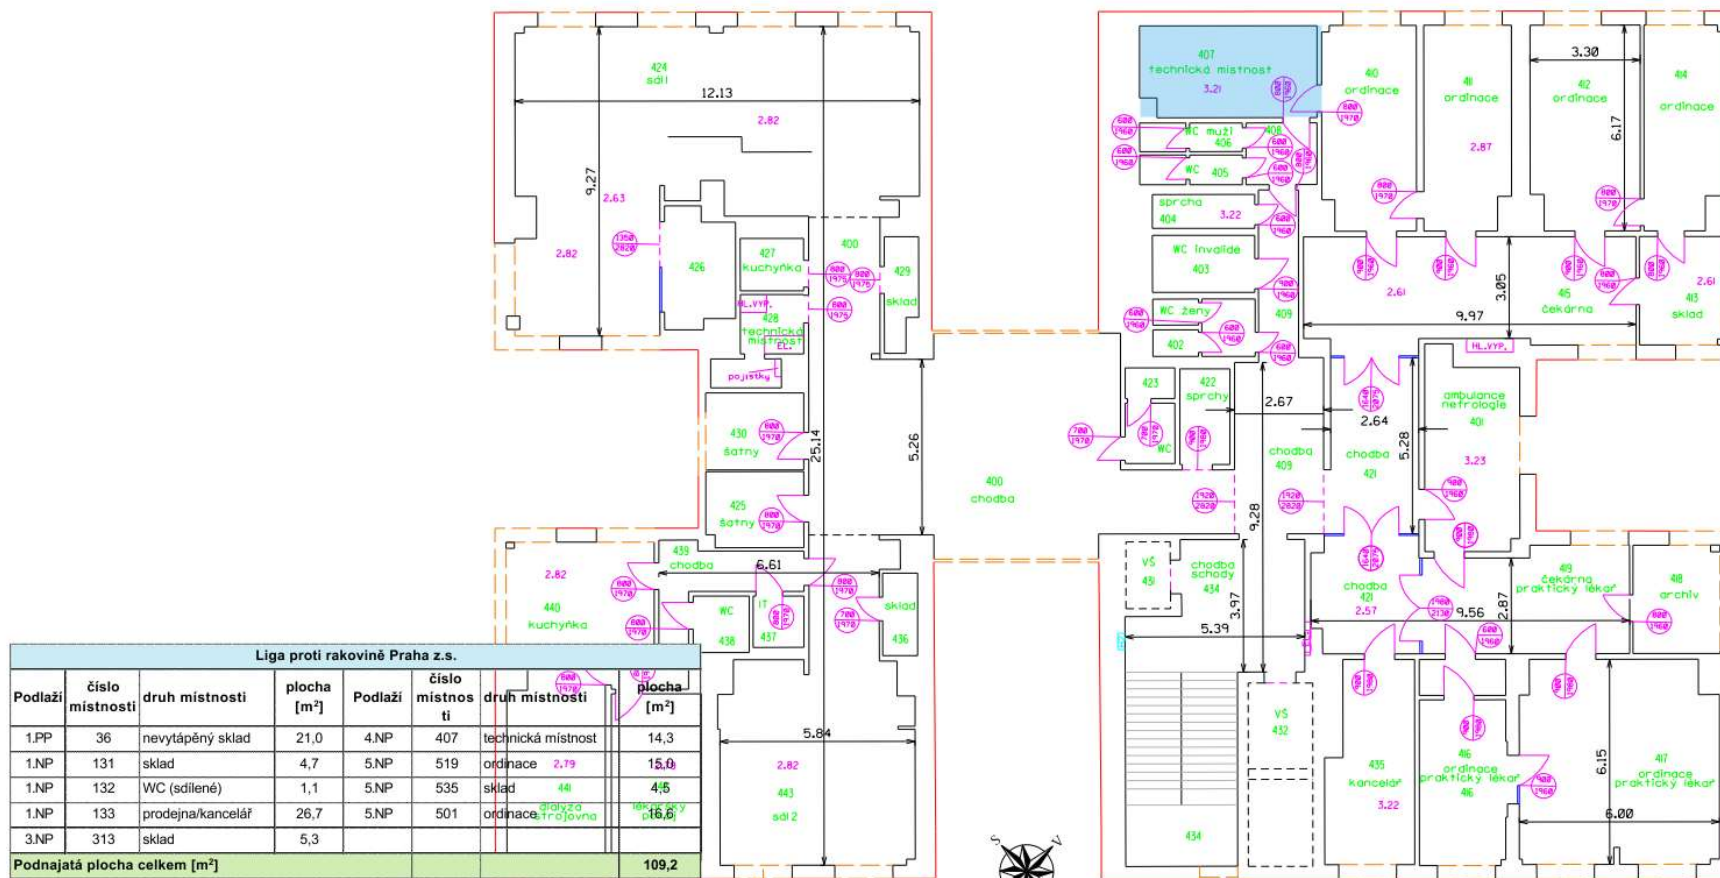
424
sál
12.13
2.82
9.27
2.63
2.82
1350
2020
426
427
kuchyňka
400
429
sklad
HL.VYP.
428
technická místnost
EL.
pojistky
430
šatny
25.14
5.26
425
šatny
439
chodba
6.61
2.82
440
kuchyňka
WC
438
IT
437
sklad
436
5.84
2.82
443
sál 2
441
dialyza strojovna
400
chodba
407
technická místnost
3.21
WC muži
406
408
WC
405
sprcha
404
3.22
WC invalide
403
WC ženy
409
402
423
422
sprchy
WC
2.67
2.64
chodba
409
chodba
421
5.28
9.28
VŠ
431
chodba schody
434
3.97
5.39
VŠ
432
434
410
ordinace
411
ordinace
2.87
3.30
412
ordinace
414
ordinace
6.17
2.61
3.05
415
čekárna
9.97
2.61
413
sklad
HL.VYP.
ambulance nefrologie
401
3.23
chodba
421
2.57
9.56
2.87
419
čekárna praktický lékař
418
archiv
435
kancelář
3.22
416
ordinace praktický lékař
416
6.15
417
ordinace praktický lékař
6.00

| Liga proti rakovině Praha z.s. | | | | | | | |
|---|---|---|---|---|---|---|---|
| Podlaží | číslo místnosti | druh místnosti | plocha [m²] | Podlaží | číslo místnosti | druh místnosti | plocha [m²] |
| 1.PP | 36 | nevytápěný sklad | 21,0 | 4.NP | 407 | technická místnost | 14,3 |
| 1.NP | 131 | sklad | 4,7 | 5.NP | 519 | ordinace | 15,0 |
| 1.NP | 132 | WC (sdílené) | 1,1 | 5.NP | 535 | sklad | 4,5 |
| 1.NP | 133 | prodejna/kancelář | 26,7 | 5.NP | 501 | ordinace | 16,6 |
| 3.NP | 313 | sklad | 5,3 | | | | |
| Podnajatá plocha celkem [m²] | | | | | | | 109,2 |

S
V